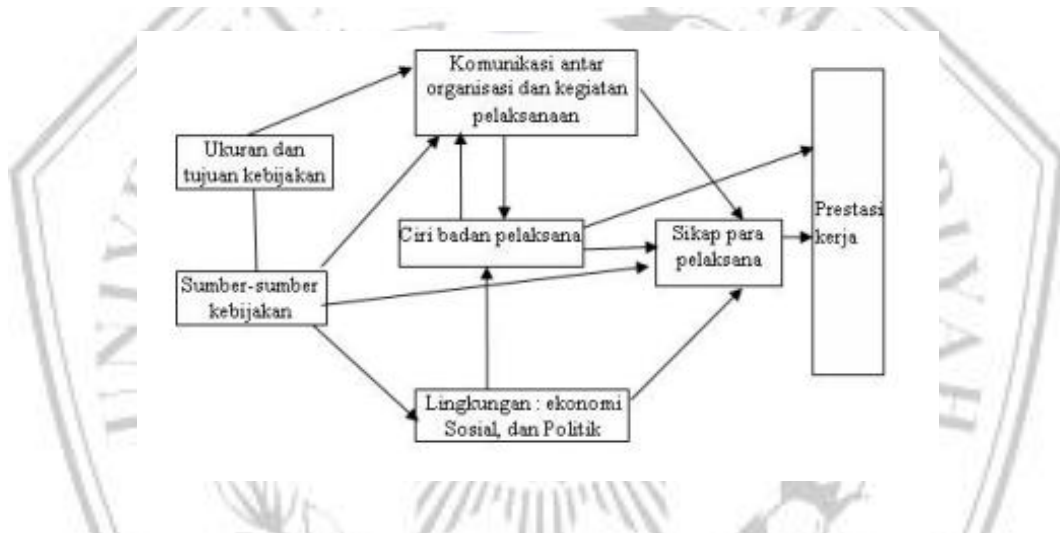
Komunikasi antar organisasi dan kegiatan pelaksanaan

Ukuran dan tujuan kebijakan

Prestasi kerja

Ciri badan pelaksana

Sikap para pelaksana

Sumber-sumber kebijakan

Lingkungan : ekonomi Sosial, dan Politik